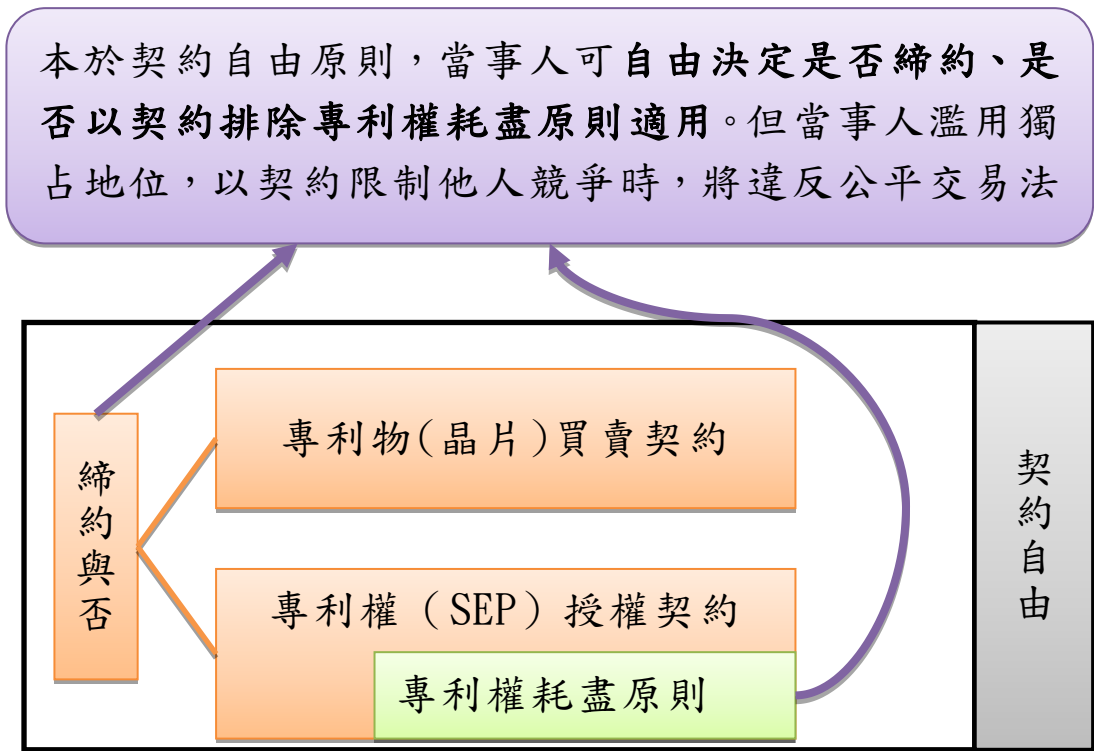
本於契約自由原則，當事人可自由決定是否締約、是否以契約排除專利權耗盡原則適用。但當事人濫用獨占地位，以契約限制他人競爭時，將違反公平交易法

締約與否

專利物(晶片)買賣契約

專利權（SEP）授權契約

專利權耗盡原則

契約自由